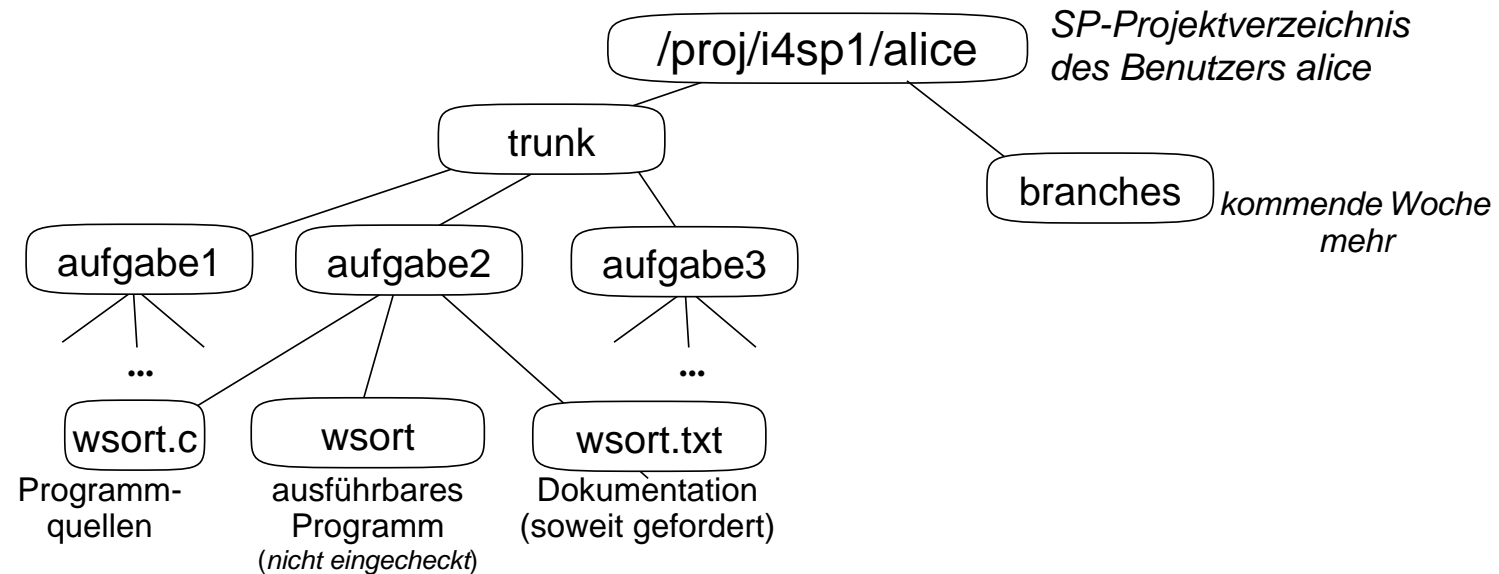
/proj/i4sp1/alice

SP-Projektverzeichnis des Benutzers alice

trunk

branches

kommende Woche mehr

aufgabe1

aufgabe2

aufgabe3

...

...

wsort.c

Programmquellen

wsort

ausführbares Programm (nicht eingecheckt)

wsort.txt

Dokumentation (soweit gefordert)